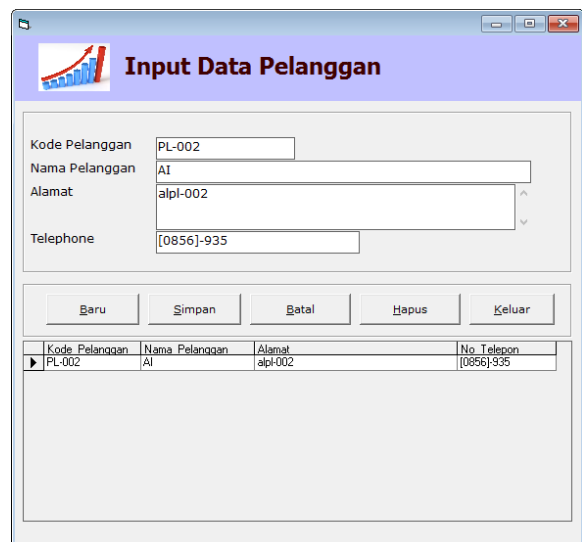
Input Data Pelanggan

Kode Pelanggan PL-002

Nama Pelanggan AI

Alamat alpl-002

Telephone [0856]-935

Baru Simpan Batal Hapus Keluar

| Kode_Pelanggan | Nama_Pelanggan | Alamat | No_Telepon |
|---|---|---|---|
| PL-002 | AI | alpl-002 | [0856]-935 |